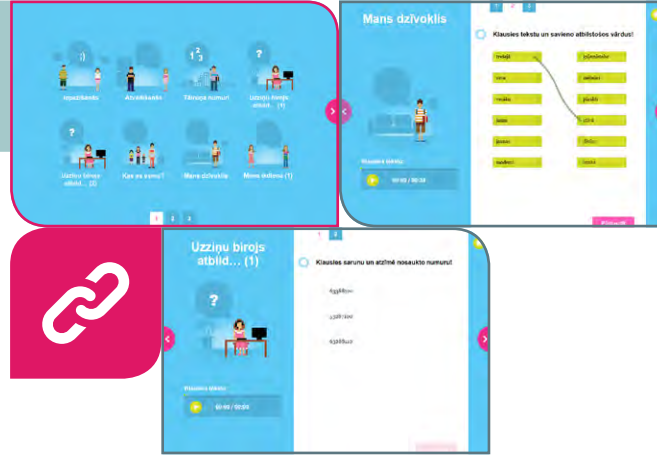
Iepazīšanās

Atvadīšanās

Tālruņa numuri

Uzziņu birojs atbild... (1)

Uzziņu birojs atbild... (2)

Kas es esmu?

Mans dzīvoklis

Mana ikdiena (1)

1 2 3

Mans dzīvoklis

1 2 3

Klausies tekstu un savieno atbilstošos vārdus!

| | |
|---|---|
| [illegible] | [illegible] |
| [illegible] | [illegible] |
| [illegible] | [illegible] |
| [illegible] | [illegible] |
| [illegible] | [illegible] |
| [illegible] | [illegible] |

Klausies tekstu

00:00 / 00:00

Pārbaudīt

Uzziņu birojs atblid... (1)

1 2

Klausies sarunu un atzīmē nosaukto numuru!

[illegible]

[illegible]

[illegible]

Klausies tekstu

00:00 / 00:00